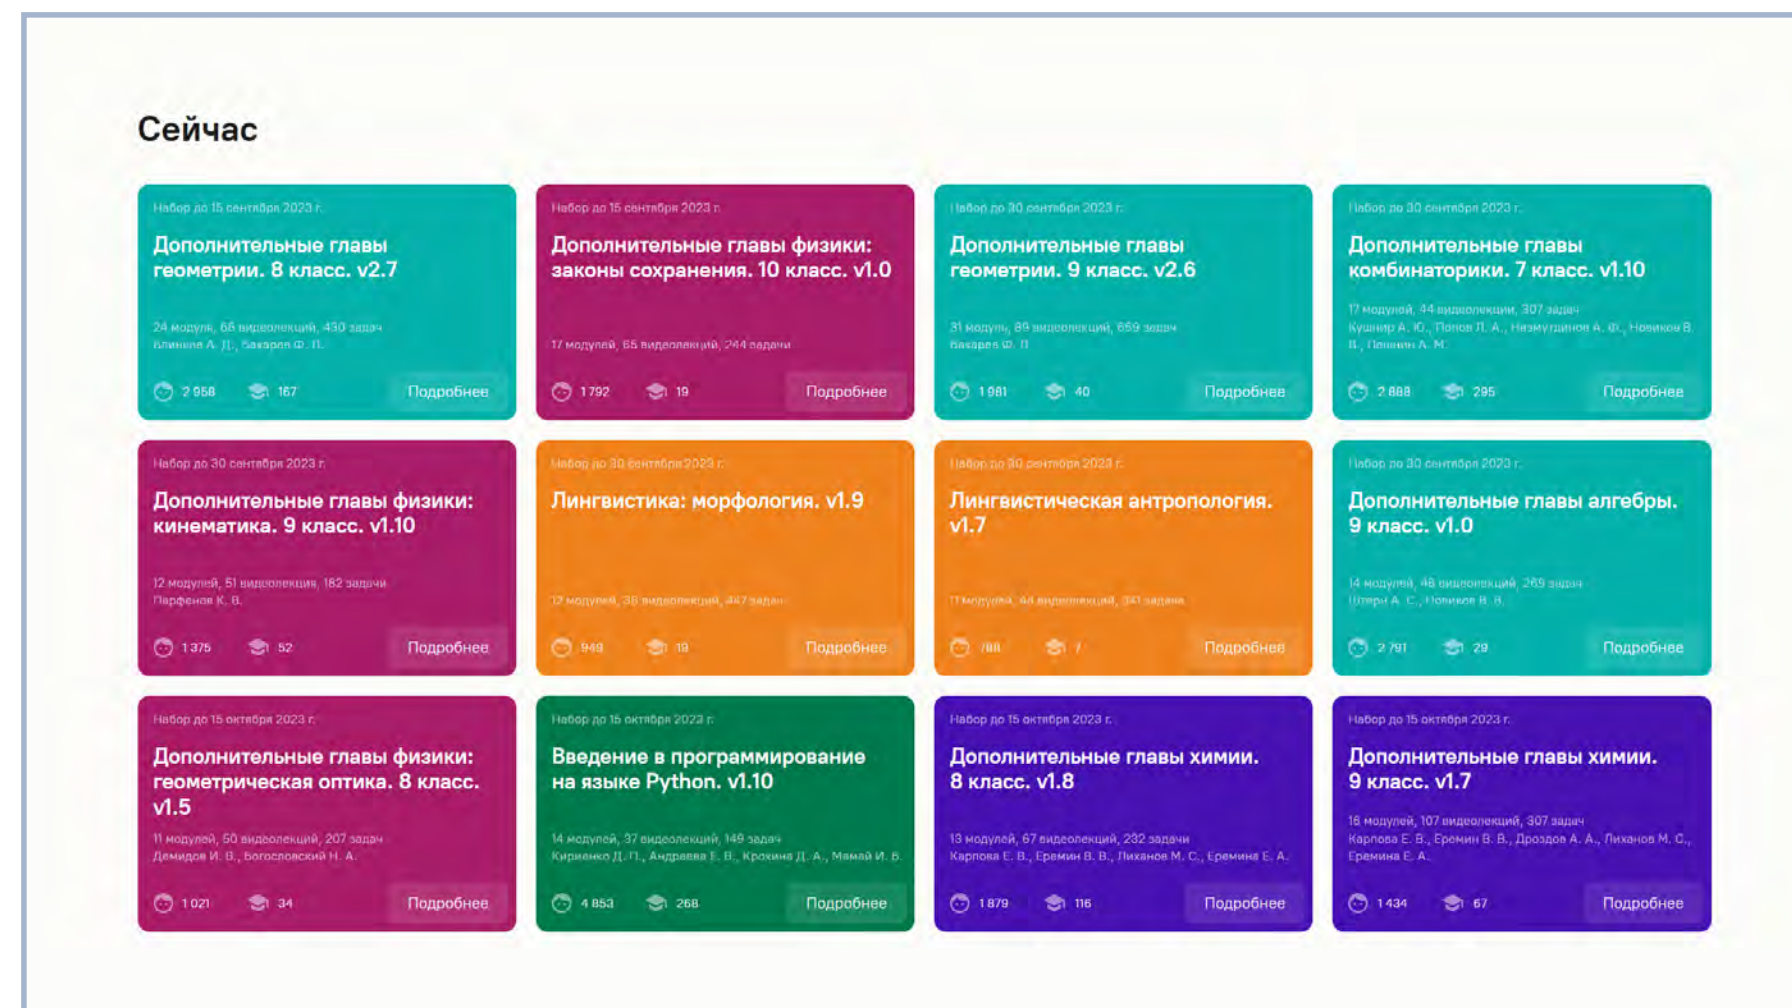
Сейчас

Набор до 15 сентября 2023 г.

Дополнительные главы геометрии. 8 класс. v2.7

24 модуля, 68 видеолекций, 430 задач
Блинков А. Д., Бакарев Ф. П.

2 958 167 Подробнее

Набор до 15 сентября 2023 г.

Дополнительные главы физики: законы сохранения. 10 класс. v1.0

17 модулей, 65 видеолекций, 244 задачи

1 792 19 Подробнее

Набор до 30 сентября 2023 г.

Дополнительные главы геометрии. 9 класс. v2.6

31 модуль, 89 видеолекций, 659 задач
Бакарев Ф. П.

1 981 40 Подробнее

Набор до 30 сентября 2023 г.

Дополнительные главы комбинаторики. 7 класс. v1.10

17 модулей, 44 видеолекции, 307 задач
Кушнир А. Ю., Попов Л. А., Низамутдинов А. Ф., Новиков В. В., Пашнин А. М.

2 888 295 Подробнее

Набор до 30 сентября 2023 г.

Дополнительные главы физики: кинематика. 9 класс. v1.10

12 модулей, 51 видеолекция, 182 задачи
Парфенов К. В.

1 375 52 Подробнее

Набор до 30 сентября 2023 г.

Лингвистика: морфология. v1.9

12 модулей, 38 видеолекций, 447 задач

949 19 Подробнее

Набор до 30 сентября 2023 г.

Лингвистическая антропология. v1.7

11 модулей, 44 видеолекции, 341 задача

788 7 Подробнее

Набор до 30 сентября 2023 г.

Дополнительные главы алгебры. 9 класс. v1.0

14 модулей, 48 видеолекций, 269 задач
Штерн А. С., Новиков В. В.

2 791 29 Подробнее

Набор до 15 октября 2023 г.

Дополнительные главы физики: геометрическая оптика. 8 класс. v1.5

11 модулей, 50 видеолекций, 207 задач
Демидов И. В., Богословский Н. А.

1 021 34 Подробнее

Набор до 15 октября 2023 г.

Введение в программирование на языке Python. v1.10

14 модулей, 37 видеолекций, 149 задач
Кириенко Д. П., Андреева Е. В., Крохина Д. А., Мамай И. Б.

4 853 268 Подробнее

Набор до 15 октября 2023 г.

Дополнительные главы химии. 8 класс. v1.8

13 модулей, 67 видеолекций, 232 задачи
Карпова Е. В., Еремин В. В., Лиханов М. С., Еремина Е. А.

1 879 116 Подробнее

Набор до 15 октября 2023 г.

Дополнительные главы химии. 9 класс. v1.7

16 модулей, 107 видеолекций, 307 задач
Карпова Е. В., Еремин В. В., Дроздов А. А., Лиханов М. С., Еремина Е. А.

1 434 67 Подробнее